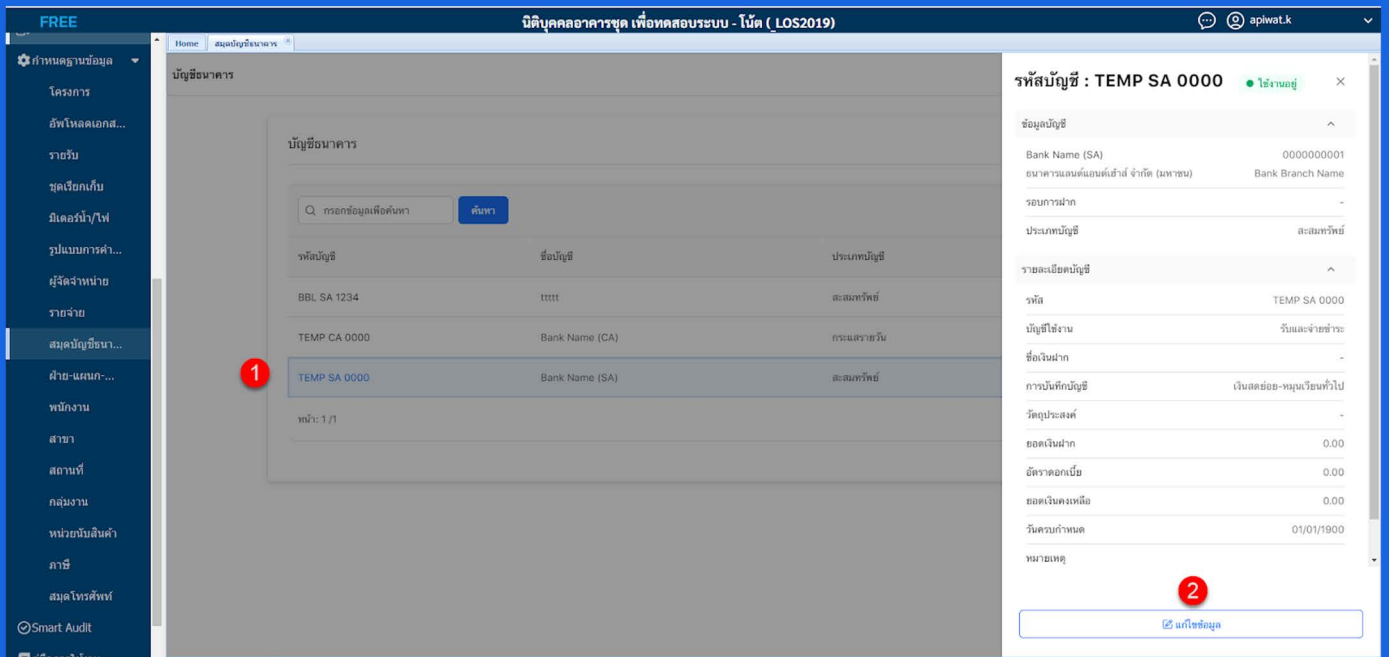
FREE

นิติบุคคลอาคารชุด เพื่อทดสอบระบบ - โน้ต ( LOS2019)

apiwat.k

กำหนดฐานข้อมูล

โครงการ

อัพโหลดเอกส...

รายรับ

ชุดเรียกเก็บ

มิเตอร์น้ำ/ไฟ

รูปแบบการค่า...

ผู้จัดจำหน่าย

รายจ่าย

สมุดบัญชีธนา...

ฝ่าย-แผนก-...

พนักงาน

สาขา

สถานที่

กลุ่มงาน

หน่วยนับสินค้า

ภาษี

สมุดโทรศัพท์

Smart Audit

Home | สมุดบัญชีธนาคาร

บัญชีธนาคาร

บัญชีธนาคาร

กรอกข้อมูลเพื่อค้นหา

ค้นหา

| รหัสบัญชี | ชื่อบัญชี | ประเภทบัญชี |
|---|---|---|
| BBL SA 1234 | ttttt | สะสมทรัพย์ |
| TEMP CA 0000 | Bank Name (CA) | กระแสรายวัน |
| TEMP SA 0000 | Bank Name (SA) | สะสมทรัพย์ |

1

หน้า: 1 /1

รหัสบัญชี : TEMP SA 0000

ใช้งานอยู่

ข้อมูลบัญชี

Bank Name (SA) 0000000001

ธนาคารแลนด์แอนด์เฮ้าส์ จำกัด (มหาชน) Bank Branch Name

รอบการฝาก -

ประเภทบัญชี สะสมทรัพย์

รายละเอียดบัญชี

รหัส TEMP SA 0000

บัญชีใช้งาน รับและจ่ายชำระ

ชื่อเงินฝาก -

การบันทึกบัญชี เงินสดย่อย-หมุนเวียนทั่วไป

วัตถุประสงค์ -

ยอดเงินฝาก 0.00

อัตราดอกเบี้ย 0.00

ยอดเงินคงเหลือ 0.00

วันครบกำหนด 01/01/1900

หมายเหตุ

2

แก้ไขข้อมูล